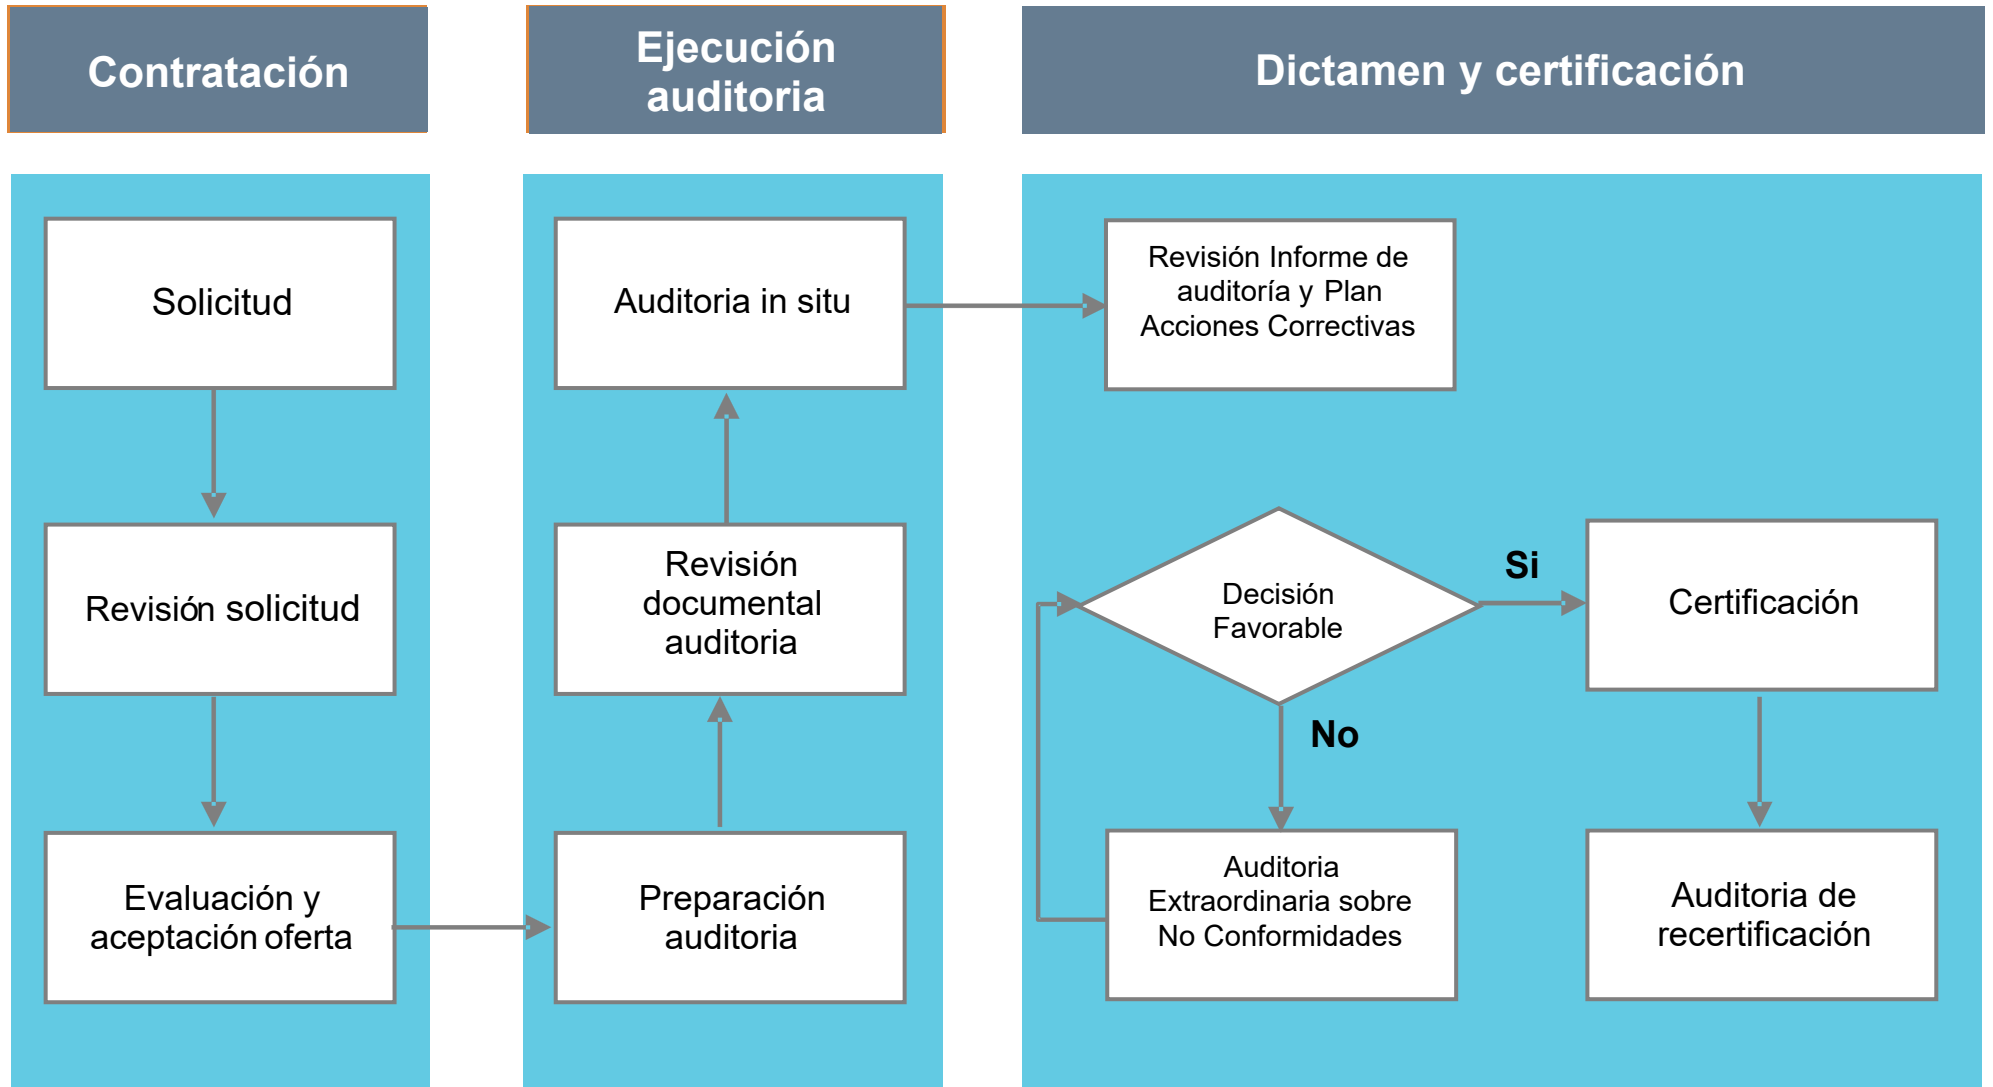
Contratación

Ejecución auditoria

Dictamen y certificación

Solicitud

Revisión solicitud

Evaluación y aceptación oferta

Auditoria in situ

Revisión documental auditoria

Preparación auditoria

Revisión Informe de auditoría y Plan Acciones Correctivas

Decisión Favorable

Si

No

Certificación

Auditoria Extraordinaria sobre No Conformidades

Auditoria de recertificación